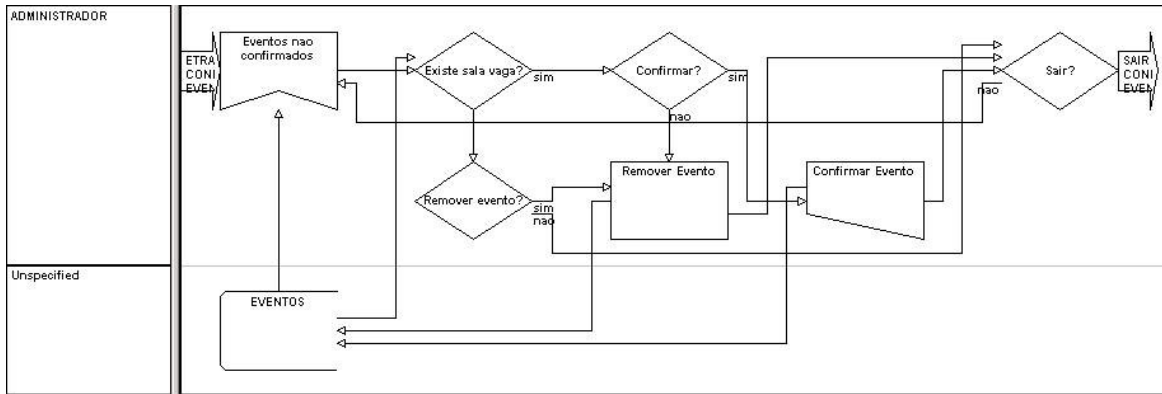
ADMINISTRADOR

Unspecified

ETRA
CONI
EVEN

Eventos nao confirmados

Existe sala vaga?

sim

Confirmar?

sim

nao

Sair?

SAIR
CONI
EVEN

nao

Remover evento?

sim

nao

Remover Evento

Confirmar Evento

EVENTOS